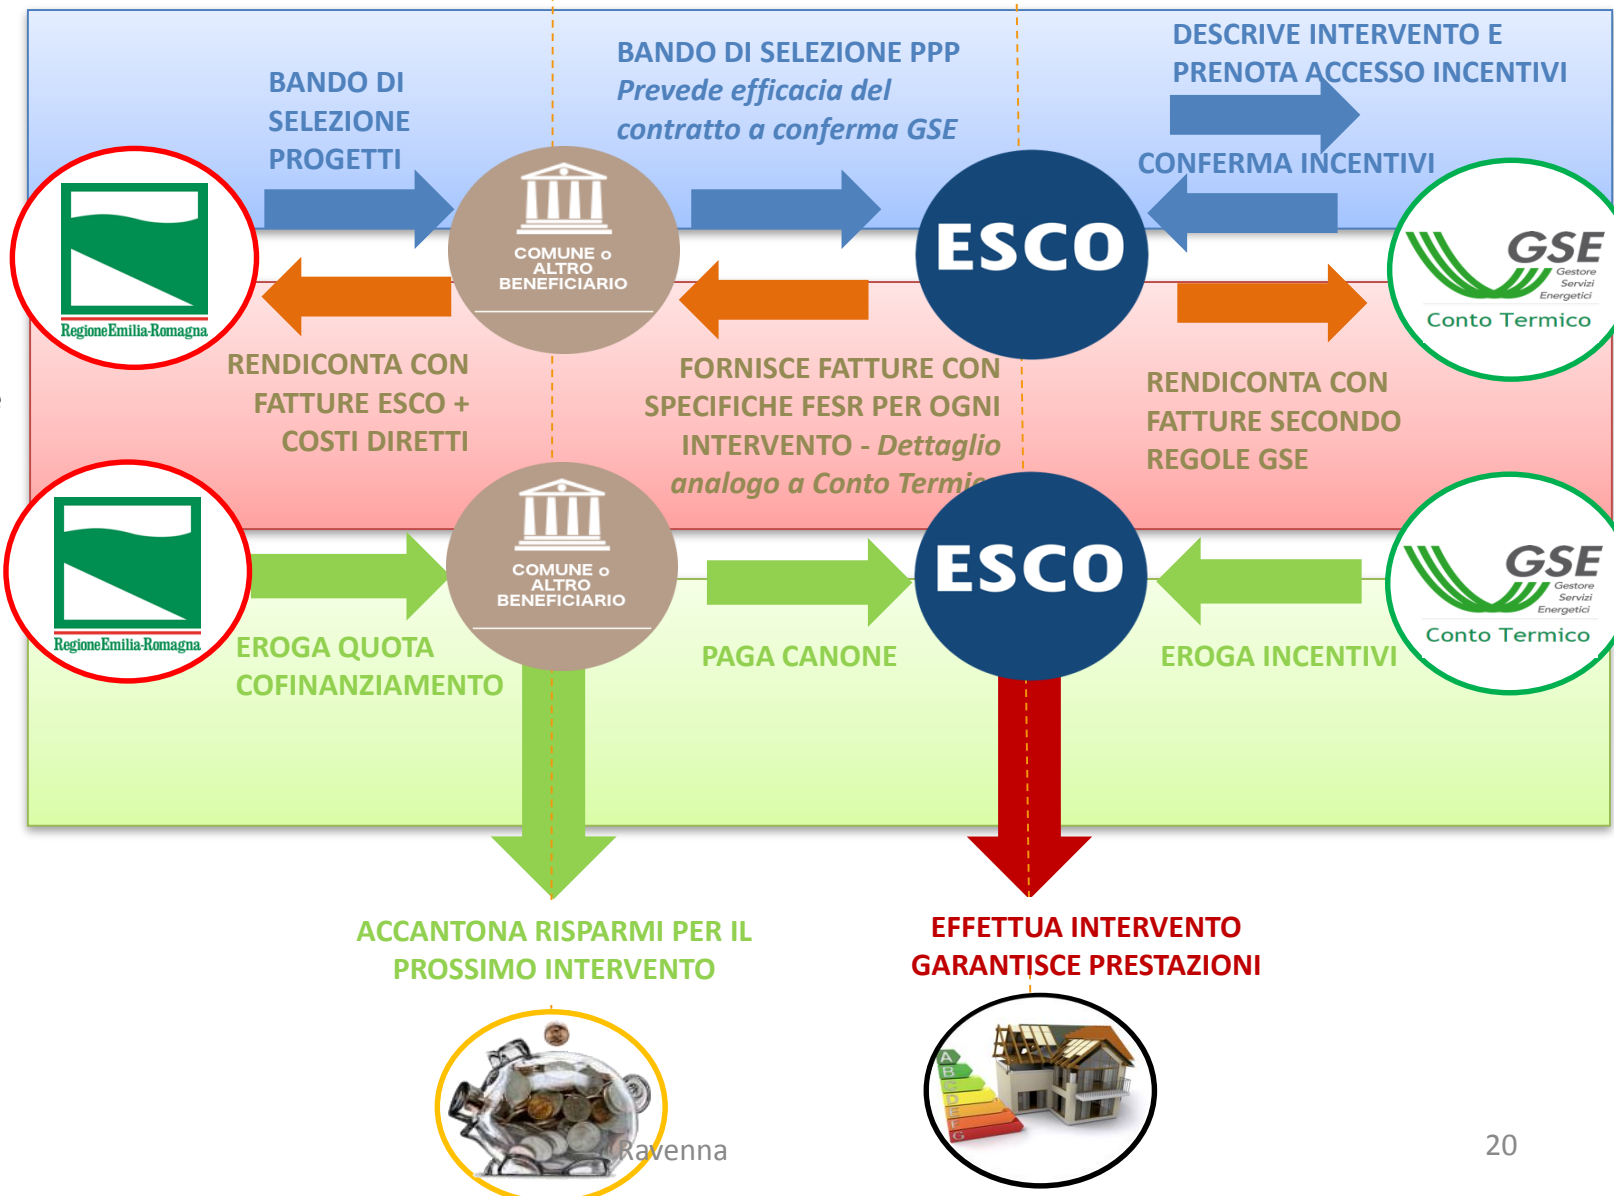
BANDO DI SELEZIONE PROGETTI

BANDO DI SELEZIONE PPP
*Prevede efficacia del contratto a conferma GSE*

DESCRIVE INTERVENTO E PRENOTA ACCESSO INCENTIVI

CONFERMA INCENTIVI

RegioneEmilia-Romagna

COMUNE o ALTRO BENEFICIARIO

ESCO

GSE Gestore Servizi Energetici
Conto Termico

RENDICONTA CON FATTURE ESCO + COSTI DIRETTI

FORNISCE FATTURE CON SPECIFICHE FESR PER OGNI INTERVENTO - *Dettaglio analogo a Conto Termi*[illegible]

RENDICONTA CON FATTURE SECONDO REGOLE GSE

RegioneEmilia-Romagna

COMUNE o ALTRO BENEFICIARIO

ESCO

GSE Gestore Servizi Energetici
Conto Termico

EROGA QUOTA COFINANZIAMENTO

PAGA CANONE

EROGA INCENTIVI

ACCANTONA RISPARMI PER IL PROSSIMO INTERVENTO

EFFETTUA INTERVENTO GARANTISCE PRESTAZIONI

A B C D E F G

Ravenna

20